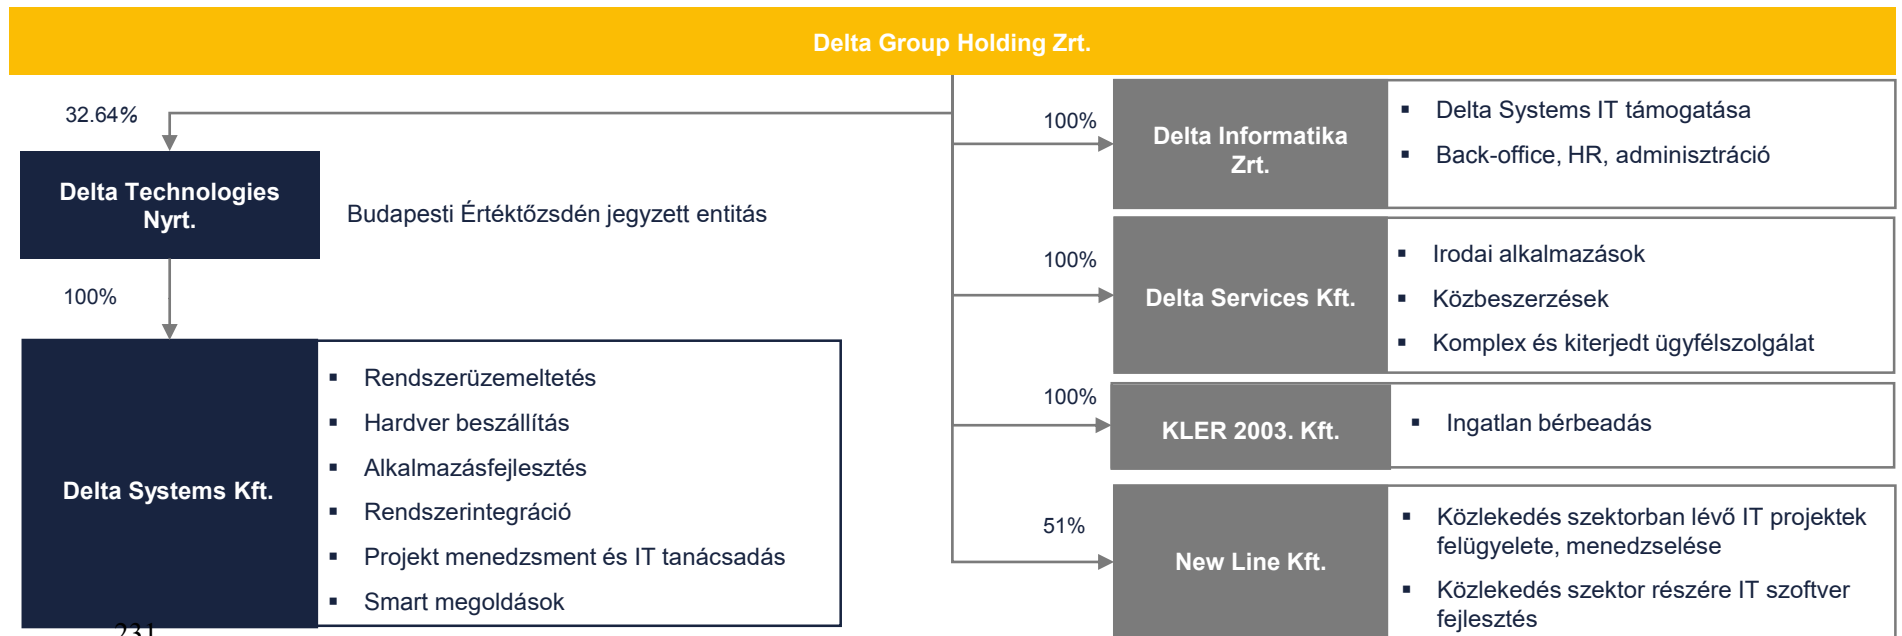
Delta Group Holding Zrt.

32.64%

Delta Technologies Nyrt.

Budapesti Értéktőzsdén jegyzett entitás

100%

Delta Systems Kft.

- Rendszerüzemeltetés
- Hardver beszállítás
- Alkalmazásfejlesztés
- Rendszerintegráció
- Projekt menedzsment és IT tanácsadás
- Smart megoldások

100%

Delta Informatika Zrt.

- Delta Systems IT támogatása
- Back-office, HR, adminisztráció

100%

Delta Services Kft.

- Irodai alkalmazások
- Közbeszerzések
- Komplex és kiterjedt ügyfélszolgálat

100%

KLER 2003. Kft.

- Ingatlan bérbeadás

51%

New Line Kft.

- Közlekedés szektorban lévő IT projektek felügyelete, menedzselése
- Közlekedés szektor részére IT szoftver fejlesztés

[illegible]